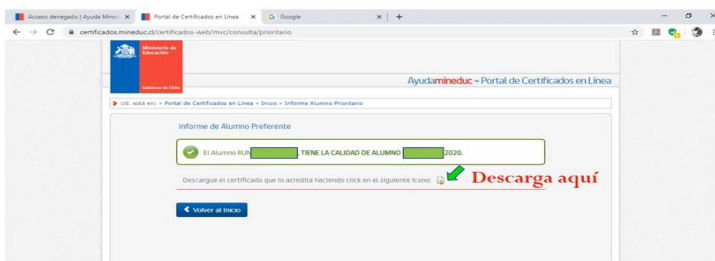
Acceso denegado | Ayuda Mined ×
Portal de Certificados en Línea ×
G Google ×
+
certificados.mineduc.cl/certificados-web/mvc/consulta/prioritario

Ministerio de Educación
Gobierno de Chile

Ayudamineduc – Portal de Certificados en Línea

Ud. está en: » Portal de Certificados en Línea » Inicio » Informe Alumno Prioritario

Informe de Alumno Preferente

El Alumno RUN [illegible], TIENE LA CALIDAD DE ALUMNO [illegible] 2020.

Descargue el certificado que lo acredita haciendo click en el siguiente icono:

Descarga aquí

Volver al Inicio